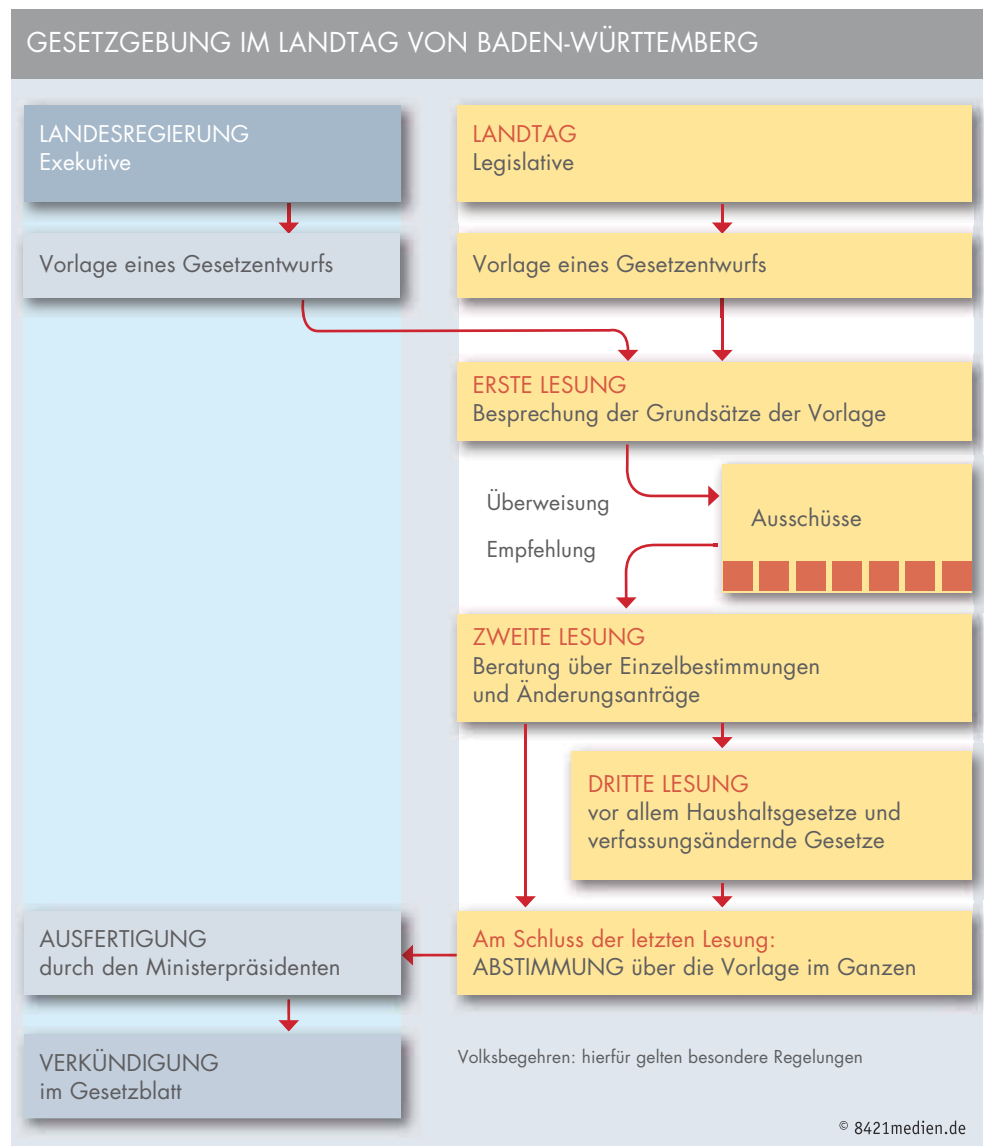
GESETZGEBUNG IM LANDTAG VON BADEN-WÜRTTEMBERG

LANDESREGIERUNG
Exekutive

Vorlage eines Gesetzentwurfs

LANDTAG
Legislative

Vorlage eines Gesetzentwurfs

ERSTE LESUNG
Besprechung der Grundsätze der Vorlage

Überweisung

Empfehlung

Ausschüsse

ZWEITE LESUNG
Beratung über Einzelbestimmungen und Änderungsanträge

DRITTE LESUNG
vor allem Haushaltsgesetze und verfassungsändernde Gesetze

Am Schluss der letzten Lesung:
ABSTIMMUNG über die Vorlage im Ganzen

AUSFERTIGUNG
durch den Ministerpräsidenten

VERKÜNDIGUNG
im Gesetzblatt

Volksbegehren: hierfür gelten besondere Regelungen

© 8421medien.de